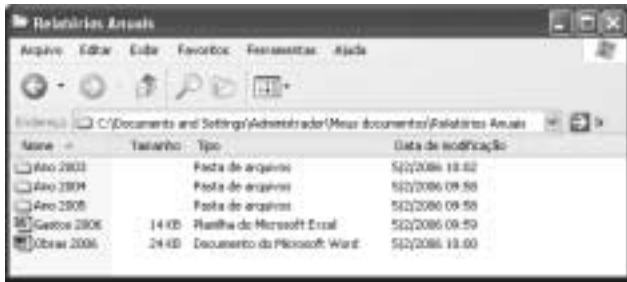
Relatórios Anuais

Arquivo Editar Exibir Favoritos Ferramentas Ajuda

Endereço C:\Documents and Settings\Administrador\Meus documentos\Relatórios Anuais

| Nome | Tamanho | Tipo | Data de modificação |
|---|---|---|---|
| Ano 2003 | | Pasta de arquivos | 5/2/2006 10:02 |
| Ano 2004 | | Pasta de arquivos | 5/2/2006 09:58 |
| Ano 2005 | | Pasta de arquivos | 5/2/2006 09:58 |
| Gastos 2006 | 14 KB | Planilha do Microsoft Excel | 5/2/2006 09:59 |
| Obras 2006 | 24 KB | Documento do Microsoft Word | 5/2/2006 10:00 |